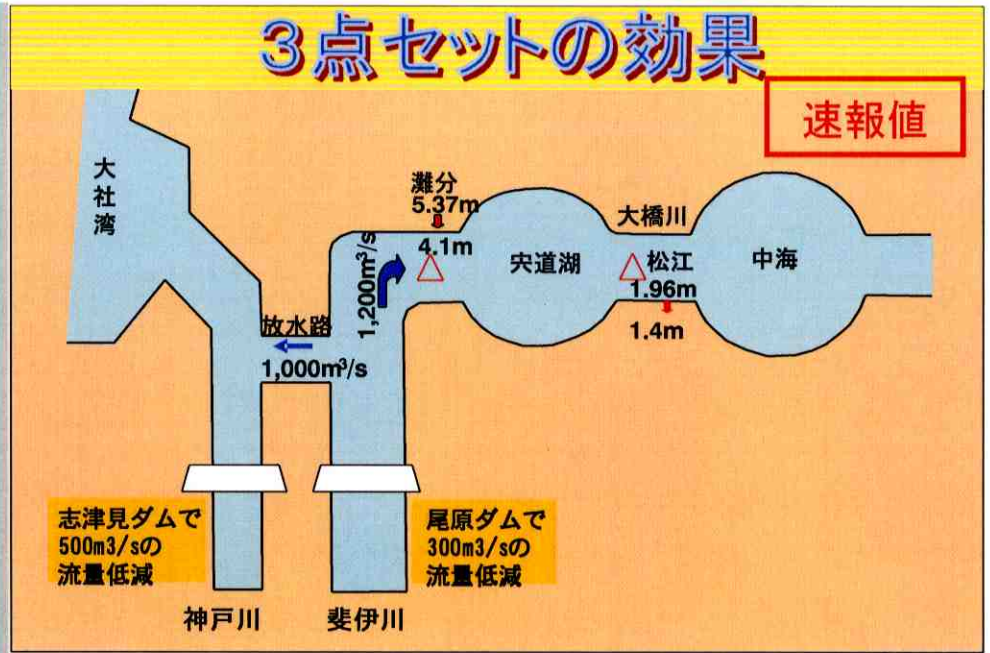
3点セットの効果

速報値

大社湾

灘分
5.37m
4.1m

$1,200m^3/s$

宍道湖

大橋川

松江
1.96m
1.4m

中海

放水路
$1,000m^3/s$

志津見ダムで
500m3/sの
流量低減

尾原ダムで
300m3/sの
流量低減

神戸川

斐伊川